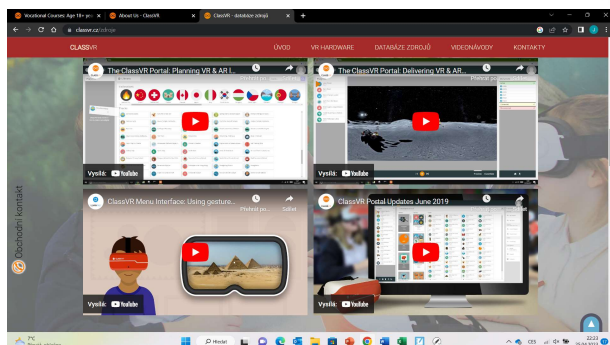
Vocational Courses: Age 16+ yea ×
About Us - ClassVR ×
ClassVR - databáze zdrojů ×
+
classvr.cz/zdroje

CLASSVR
ÚVOD
VR HARDWARE
DATABÁZE ZDROJŮ
VIDEONÁVODY
KONTAKTY

The ClassVR Portal: Planning VR & AR l...
Přehrát po...
Sdílet
Vysílá: YouTube

The ClassVR Portal: Delivering VR & AR...
Přehrát po...
Sdílet
Vysílá: YouTube

ClassVR Menu Interface: Using gesture...
Přehrát po...
Sdílet
Vysílá: YouTube

ClassVR Portal Updates June 2019
Vysílá: YouTube

Obchodní kontakt

Hledat
CES
22:23